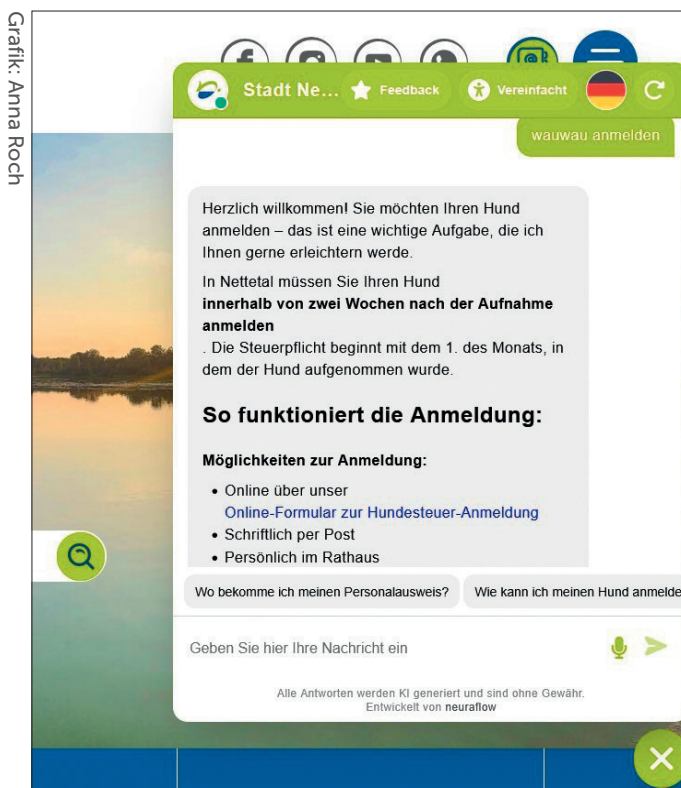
Grafik: Anna Roch

Stadt Ne... Feedback Vereinfacht

wauwau anmelden

Herzlich willkommen! Sie möchten Ihren Hund anmelden – das ist eine wichtige Aufgabe, die ich Ihnen gerne erleichtern werde.

In Nettetal müssen Sie Ihren Hund **innerhalb von zwei Wochen nach der Aufnahme anmelden**
. Die Steuerpflicht beginnt mit dem 1. des Monats, in dem der Hund aufgenommen wurde.

**So funktioniert die Anmeldung:**

**Möglichkeiten zur Anmeldung:**

- Online über unser Online-Formular zur Hundesteuer-Anmeldung
- Schriftlich per Post
- Persönlich im Rathaus

Wo bekomme ich meinen Personalausweis?

Wie kann ich meinen Hund anmelde

Geben Sie hier Ihre Nachricht ein

Alle Antworten werden KI generiert und sind ohne Gewähr.
Entwickelt von neuraflow